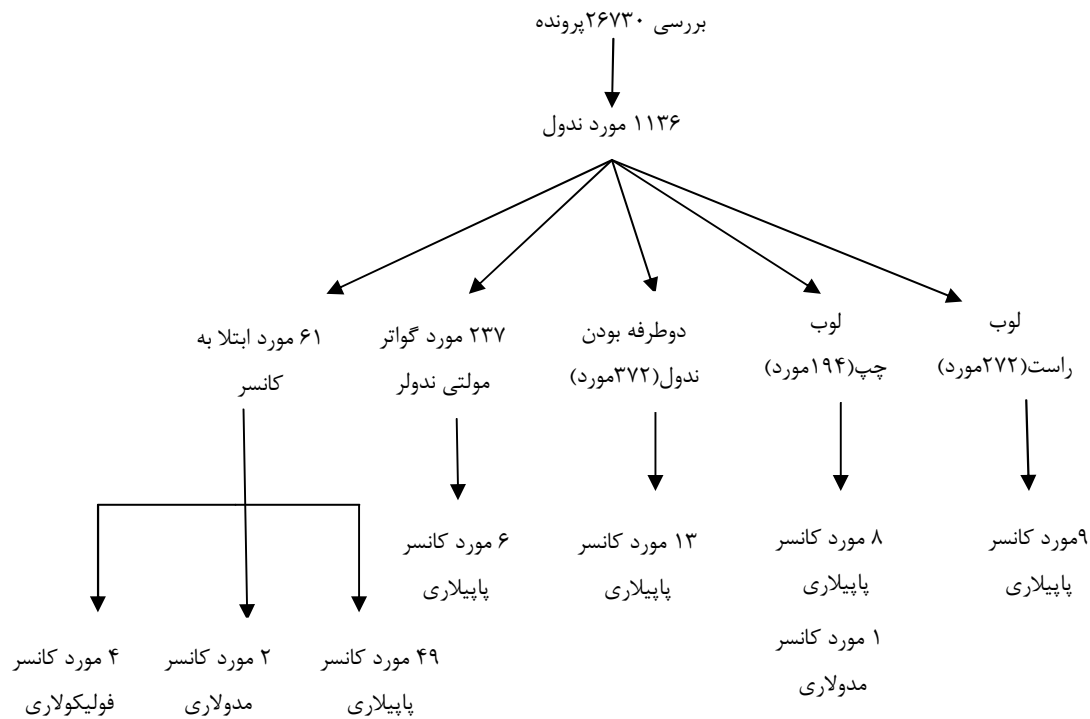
بررسی ۲۶۷۳۰پرونده

۱۱۳۶ مورد ندول

لوب راست(۲۷۲مورد)

لوب چپ(۱۹۴مورد)

دوطرفه بودن ندول(۳۷۲مورد)

۲۳۷ مورد گواتر مولتی ندولر

۶۱ مورد ابتلا به کانسر

۹مورد کانسر پاپیلاری

۸ مورد کانسر پاپیلاری

۱ مورد کانسر مدولاری

۱۳ مورد کانسر پاپیلاری

۶ مورد کانسر پاپیلاری

۴۹ مورد کانسر پاپیلاری

۲ مورد کانسر مدولاری

۴ مورد کانسر فولیکولاری